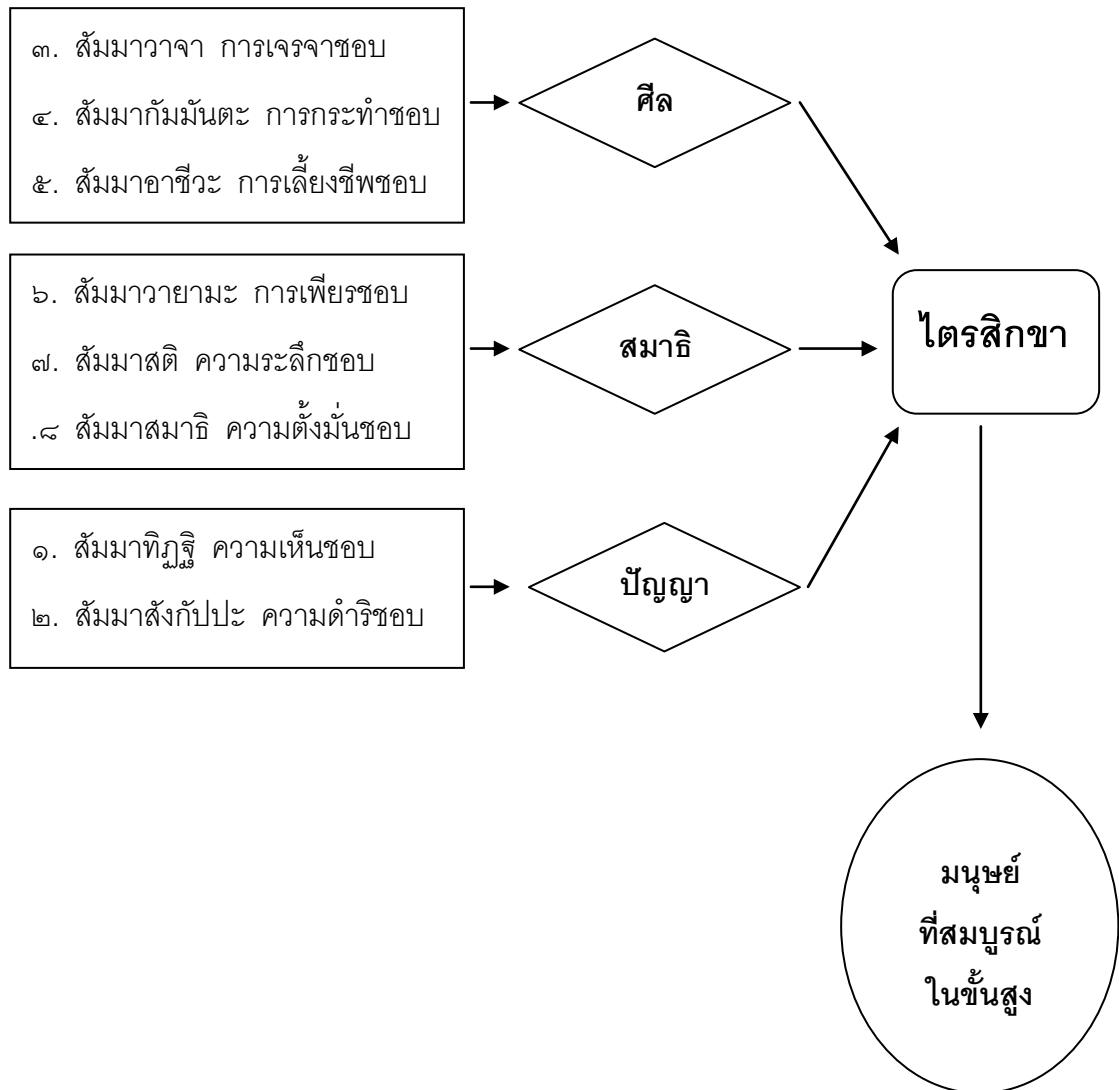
๓. สัมมาวาจา การเจรจาชอบ
๔. สัมมากัมมันตะ การกระทำชอบ
๕. สัมมาอาชีวะ การเลี้ยงชีพชอบ

ศีล

๖. สัมมาวายามะ การเพียรชอบ
๗. สัมมาสติ ความระลึกชอบ
.๘ สัมมาสมาธิ ความตั้งมั่นชอบ

สมาธิ

ไตรสิกขา

๑. สัมมาทิฏฐิ ความเห็นชอบ
๒. สัมมาสังกัปปะ ความดำริชอบ

ปัญญา

มนุษย์
ที่สมบูรณ์
ในขั้นสูง